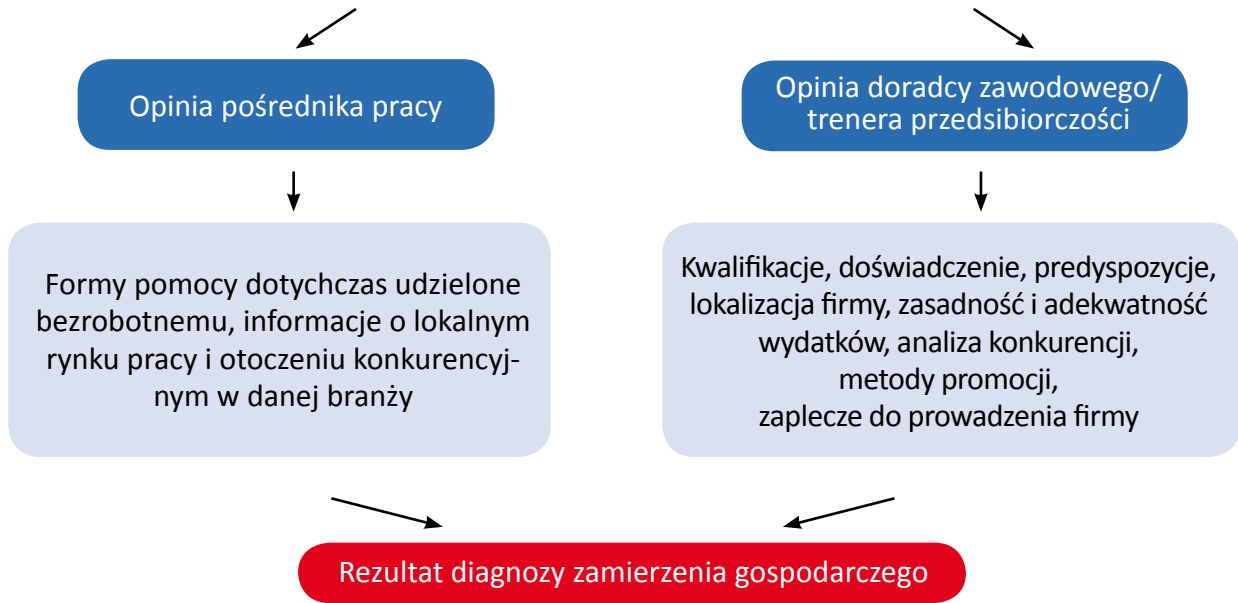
Opinia pośrednika pracy

Opinia doradcy zawodowego/ trenera przedsibiorczości

Formy pomocy dotychczas udzielone bezrobotnemu, informacje o lokalnym rynku pracy i otoczeniu konkurencyjnym w danej branży

Kwalifikacje, doświadczenie, predyspozycje, lokalizacja firmy, zasadność i adekwatność wydatków, analiza konkurencji, metody promocji, zaplecze do prowadzenia firmy

Rezultat diagnozy zamierzenia gospodarczego